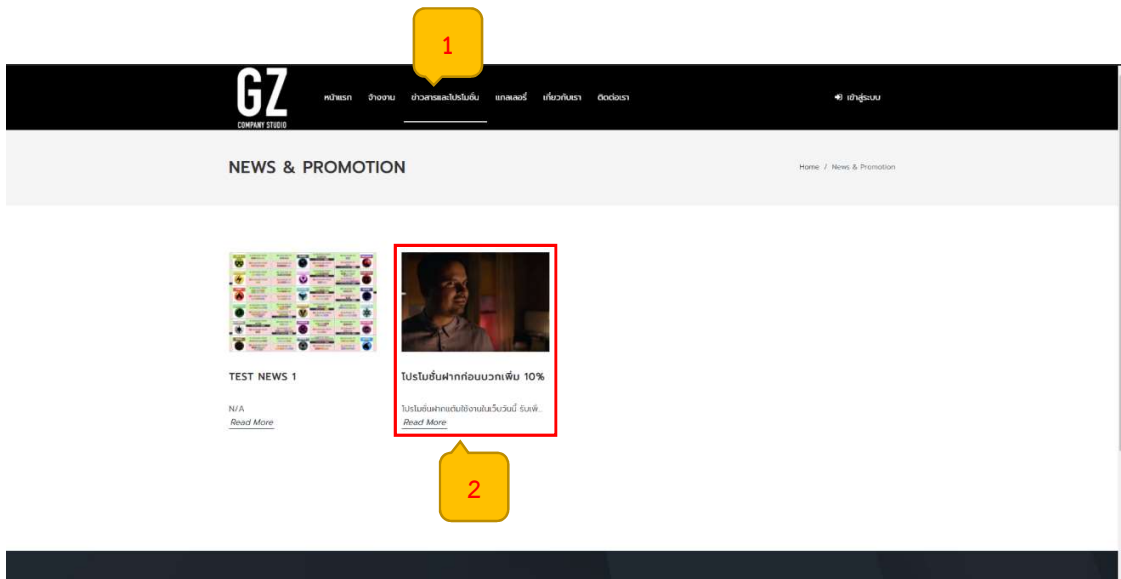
1

GZ
COMPANY STUDIO

หน้าแรก จ้างงาน ข่าวสารและโปรโมชั่น แกลเลอรี่ เกี่ยวกับเรา ติดต่อเรา

เข้าสู่ระบบ

NEWS & PROMOTION

Home / News & Promotion

TEST NEWS 1

N/A

Read More

โปรโมชั่นฝากก่อนบวกเพิ่ม 10%

โปรโมชั่นฝากแต้มใช้งานในเว็บวันนี้ รับเพิ่...

Read More

2